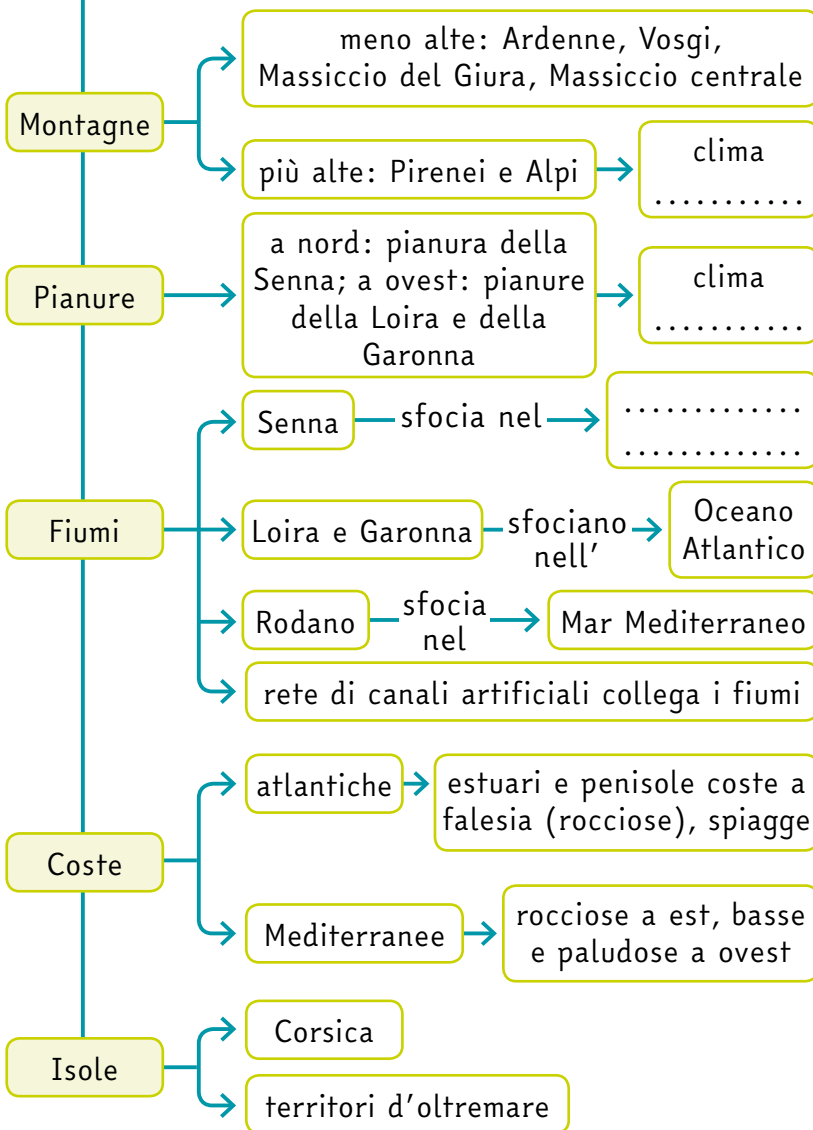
Montagne

meno alte: Ardenne, Vosgi, Massiccio del Giura, Massiccio centrale

più alte: Pirenei e Alpi

clima ...........

Pianure

a nord: pianura della Senna; a ovest: pianure della Loira e della Garonna

clima ...........

Fiumi

Senna

sfocia nel

............ ............

Loira e Garonna

sfociano nell'

Oceano Atlantico

Rodano

sfocia nel

Mar Mediterraneo

rete di canali artificiali collega i fiumi

Coste

atlantiche

estuari e penisole coste a falesia (rocciose), spiagge

Mediterranee

rocciose a est, basse e paludose a ovest

Isole

Corsica

territori d'oltremare